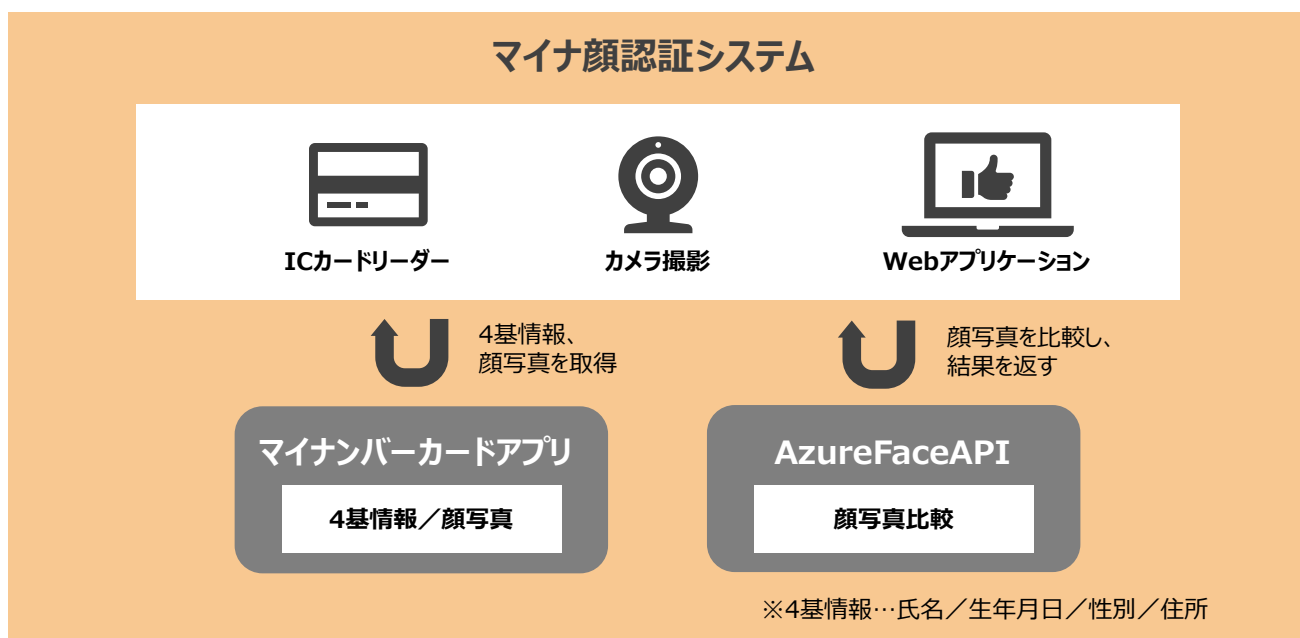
マイナ顔認証システム

ICカードリーダー

カメラ撮影

Webアプリケーション

4基情報、
顔写真を取得

顔写真を比較し、
結果を返す

マイナンバーカードアプリ

4基情報／顔写真

AzureFaceAPI

顔写真比較

※4基情報…氏名／生年月日／性別／住所